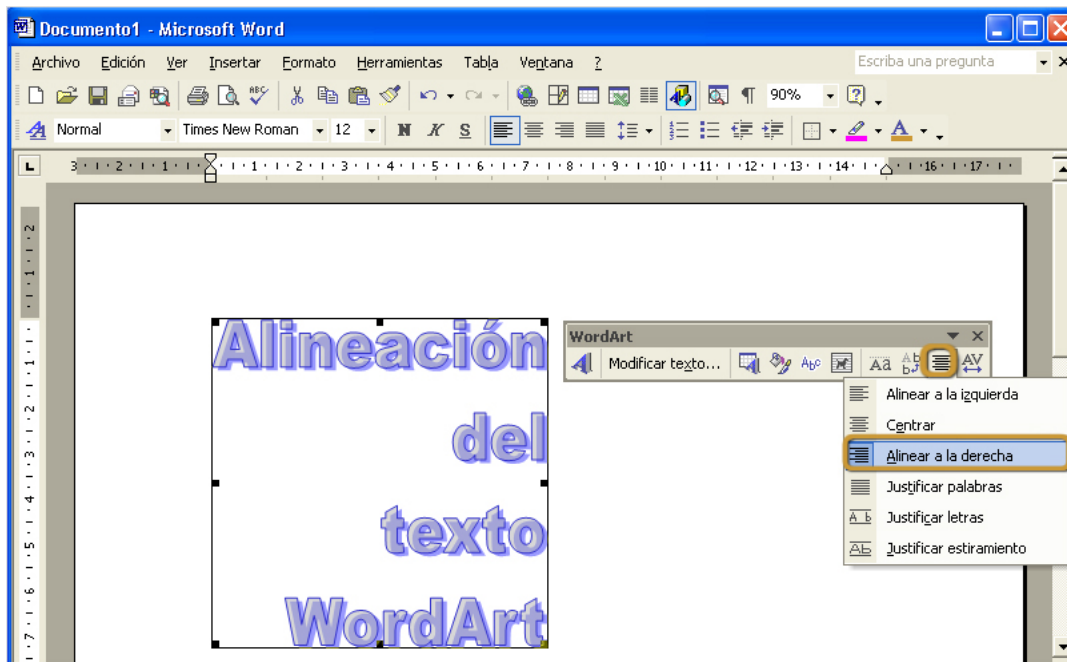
Documento1 - Microsoft Word

Archivo Edición Ver Insertar Formato Herramientas Tabla Ventana ?

Escriba una pregunta

90%

Normal Times New Roman 12

N K S

Alineación del texto WordArt

WordArt

Modificar texto...

Alinear a la izquierda
Centrar
Alinear a la derecha
Justificar palabras
Justificar letras
Justificar estiramiento